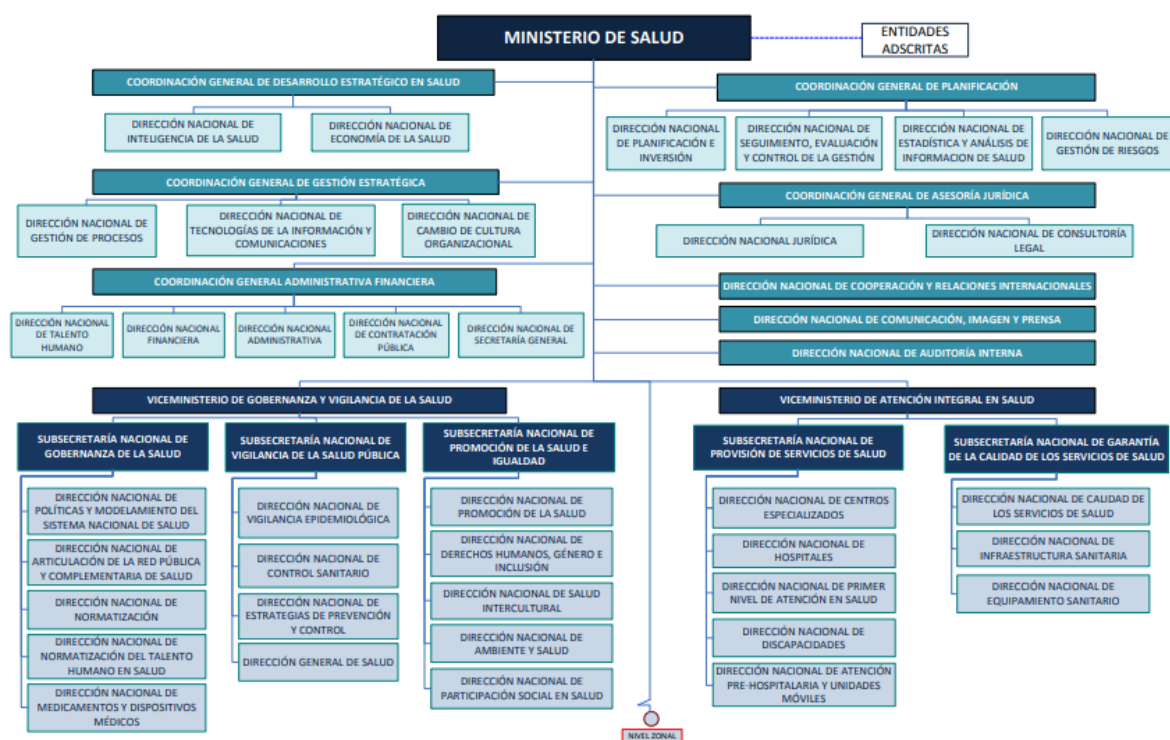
MINISTERIO DE SALUD

ENTIDADES ADSCRITAS

COORDINACIÓN GENERAL DE DESARROLLO ESTRATÉGICO EN SALUD

DIRECCIÓN NACIONAL DE INTELIGENCIA DE LA SALUD

DIRECCIÓN NACIONAL DE ECONOMÍA DE LA SALUD

COORDINACIÓN GENERAL DE PLANIFICACIÓN

DIRECCIÓN NACIONAL DE PLANIFICACIÓN E INVERSIÓN

DIRECCIÓN NACIONAL DE SEGUIMIENTO, EVALUACIÓN Y CONTROL DE LA GESTIÓN

DIRECCIÓN NACIONAL DE ESTADÍSTICA Y ANÁLISIS DE INFORMACION DE SALUD

DIRECCIÓN NACIONAL DE GESTIÓN DE RIESGOS

COORDINACIÓN GENERAL DE GESTIÓN ESTRATÉGICA

DIRECCIÓN NACIONAL DE GESTIÓN DE PROCESOS

DIRECCIÓN NACIONAL DE TECNOLOGÍAS DE LA INFORMACIÓN Y COMUNICACIONES

DIRECCIÓN NACIONAL DE CAMBIO DE CULTURA ORGANIZACIONAL

COORDINACIÓN GENERAL DE ASESORÍA JURÍDICA

DIRECCIÓN NACIONAL JURÍDICA

DIRECCIÓN NACIONAL DE CONSULTORÍA LEGAL

COORDINACIÓN GENERAL ADMINISTRATIVA FINANCIERA

DIRECCIÓN NACIONAL DE TALENTO HUMANO

DIRECCIÓN NACIONAL FINANCIERA

DIRECCIÓN NACIONAL ADMINISTRATIVA

DIRECCIÓN NACIONAL DE CONTRATACIÓN PÚBLICA

DIRECCIÓN NACIONAL DE SECRETARÍA GENERAL

DIRECCIÓN NACIONAL DE COOPERACIÓN Y RELACIONES INTERNACIONALES

DIRECCIÓN NACIONAL DE COMUNICACIÓN, IMAGEN Y PRENSA

DIRECCIÓN NACIONAL DE AUDITORÍA INTERNA

VICEMINISTERIO DE GOBERNANZA Y VIGILANCIA DE LA SALUD

SUBSECRETARÍA NACIONAL DE GOBERNANZA DE LA SALUD

DIRECCIÓN NACIONAL DE POLÍTICAS Y MODELAMIENTO DEL SISTEMA NACIONAL DE SALUD

DIRECCIÓN NACIONAL DE ARTICULACIÓN DE LA RED PÚBLICA Y COMPLEMENTARIA DE SALUD

DIRECCIÓN NACIONAL DE NORMATIZACIÓN

DIRECCIÓN NACIONAL DE NORMATIZACIÓN DEL TALENTO HUMANO EN SALUD

DIRECCIÓN NACIONAL DE MEDICAMENTOS Y DISPOSITIVOS MÉDICOS

SUBSECRETARÍA NACIONAL DE VIGILANCIA DE LA SALUD PÚBLICA

DIRECCIÓN NACIONAL DE VIGILANCIA EPIDEMIOLÓGICA

DIRECCIÓN NACIONAL DE CONTROL SANITARIO

DIRECCIÓN NACIONAL DE ESTRATEGIAS DE PREVENCIÓN Y CONTROL

DIRECCIÓN GENERAL DE SALUD

SUBSECRETARÍA NACIONAL DE PROMOCIÓN DE LA SALUD E IGUALDAD

DIRECCIÓN NACIONAL DE PROMOCIÓN DE LA SALUD

DIRECCIÓN NACIONAL DE DERECHOS HUMANOS, GÉNERO E INCLUSIÓN

DIRECCIÓN NACIONAL DE SALUD INTERCULTURAL

DIRECCIÓN NACIONAL DE AMBIENTE Y SALUD

DIRECCIÓN NACIONAL DE PARTICIPACIÓN SOCIAL EN SALUD

VICEMINISTERIO DE ATENCIÓN INTEGRAL EN SALUD

SUBSECRETARÍA NACIONAL DE PROVISIÓN DE SERVICIOS DE SALUD

DIRECCIÓN NACIONAL DE CENTROS ESPECIALIZADOS

DIRECCIÓN NACIONAL DE HOSPITALES

DIRECCIÓN NACIONAL DE PRIMER NIVEL DE ATENCIÓN EN SALUD

DIRECCIÓN NACIONAL DE DISCAPACIDADES

DIRECCIÓN NACIONAL DE ATENCIÓN PRE-HOSPITALARIA Y UNIDADES MÓVILES

SUBSECRETARÍA NACIONAL DE GARANTÍA DE LA CALIDAD DE LOS SERVICIOS DE SALUD

DIRECCIÓN NACIONAL DE CALIDAD DE LOS SERVICIOS DE SALUD

DIRECCIÓN NACIONAL DE INFRAESTRUCTURA SANITARIA

DIRECCIÓN NACIONAL DE EQUIPAMIENTO SANITARIO

NIVEL ZONAL